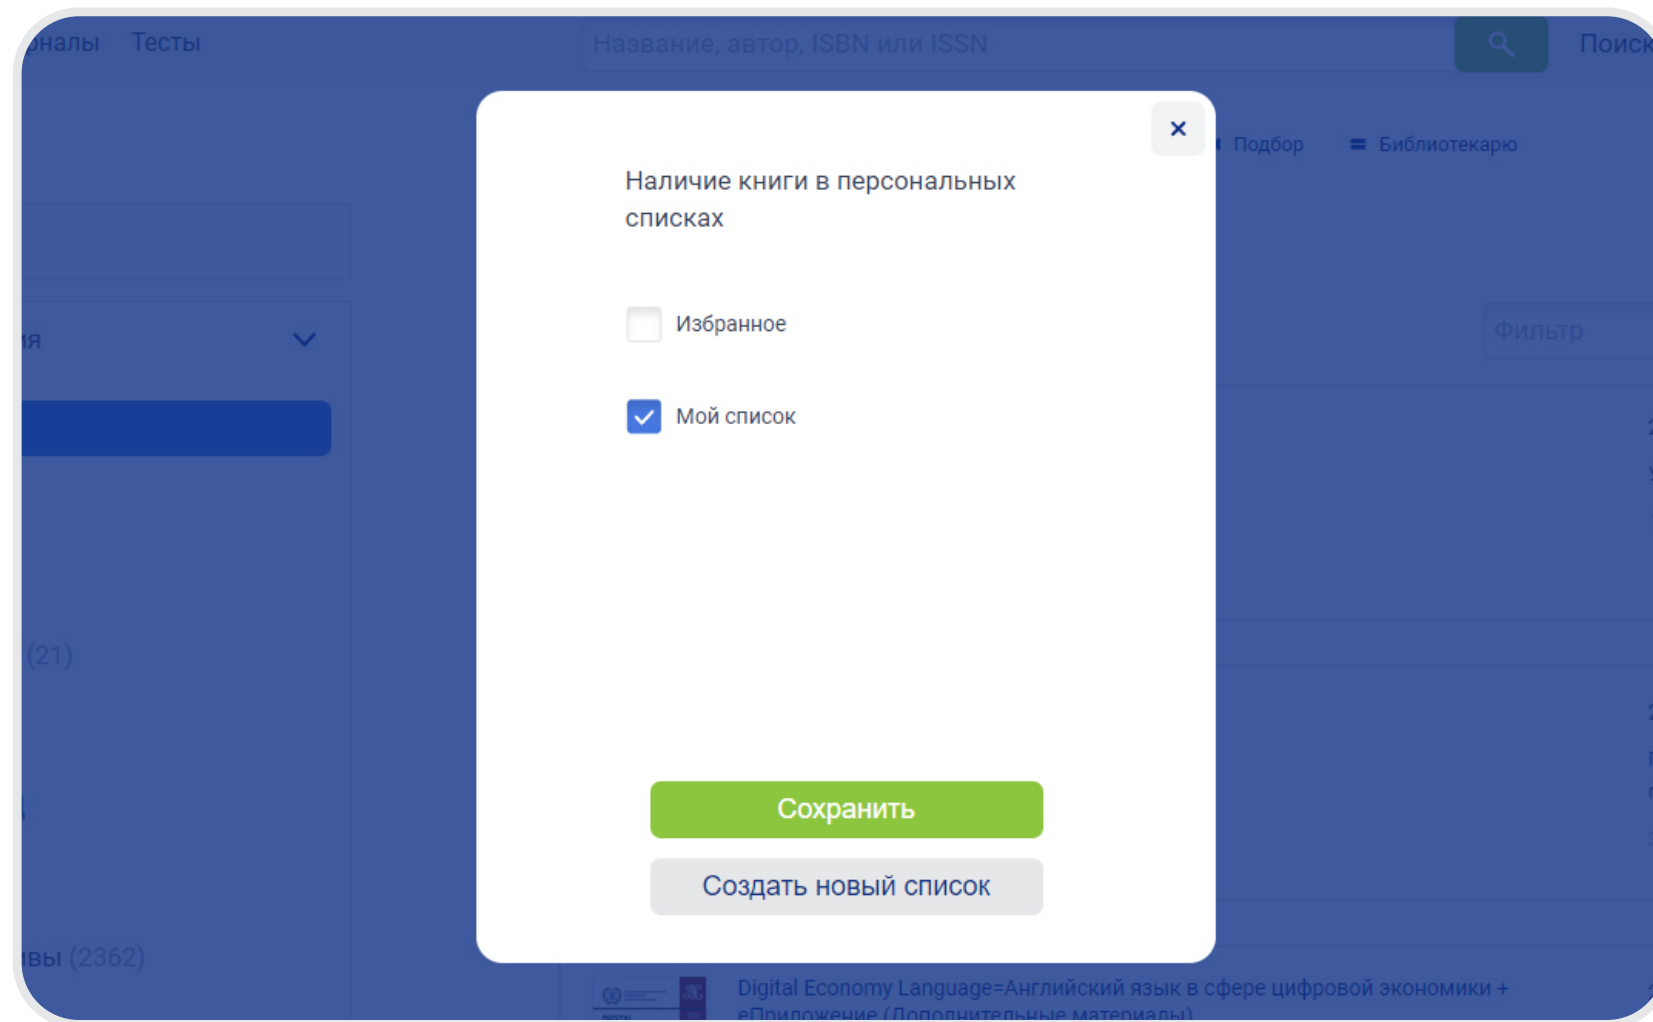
рналы Тесты

Название, автор, ISBN или ISSN

Поиск

Подбор

Библиотекарю

ия

(21)

вы (2362)

Фильтр

Digital Economy Language=Английский язык в сфере цифровой экономики + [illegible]

×

Наличие книги в персональных списках

Избранное

Мой список

Сохранить

Создать новый список